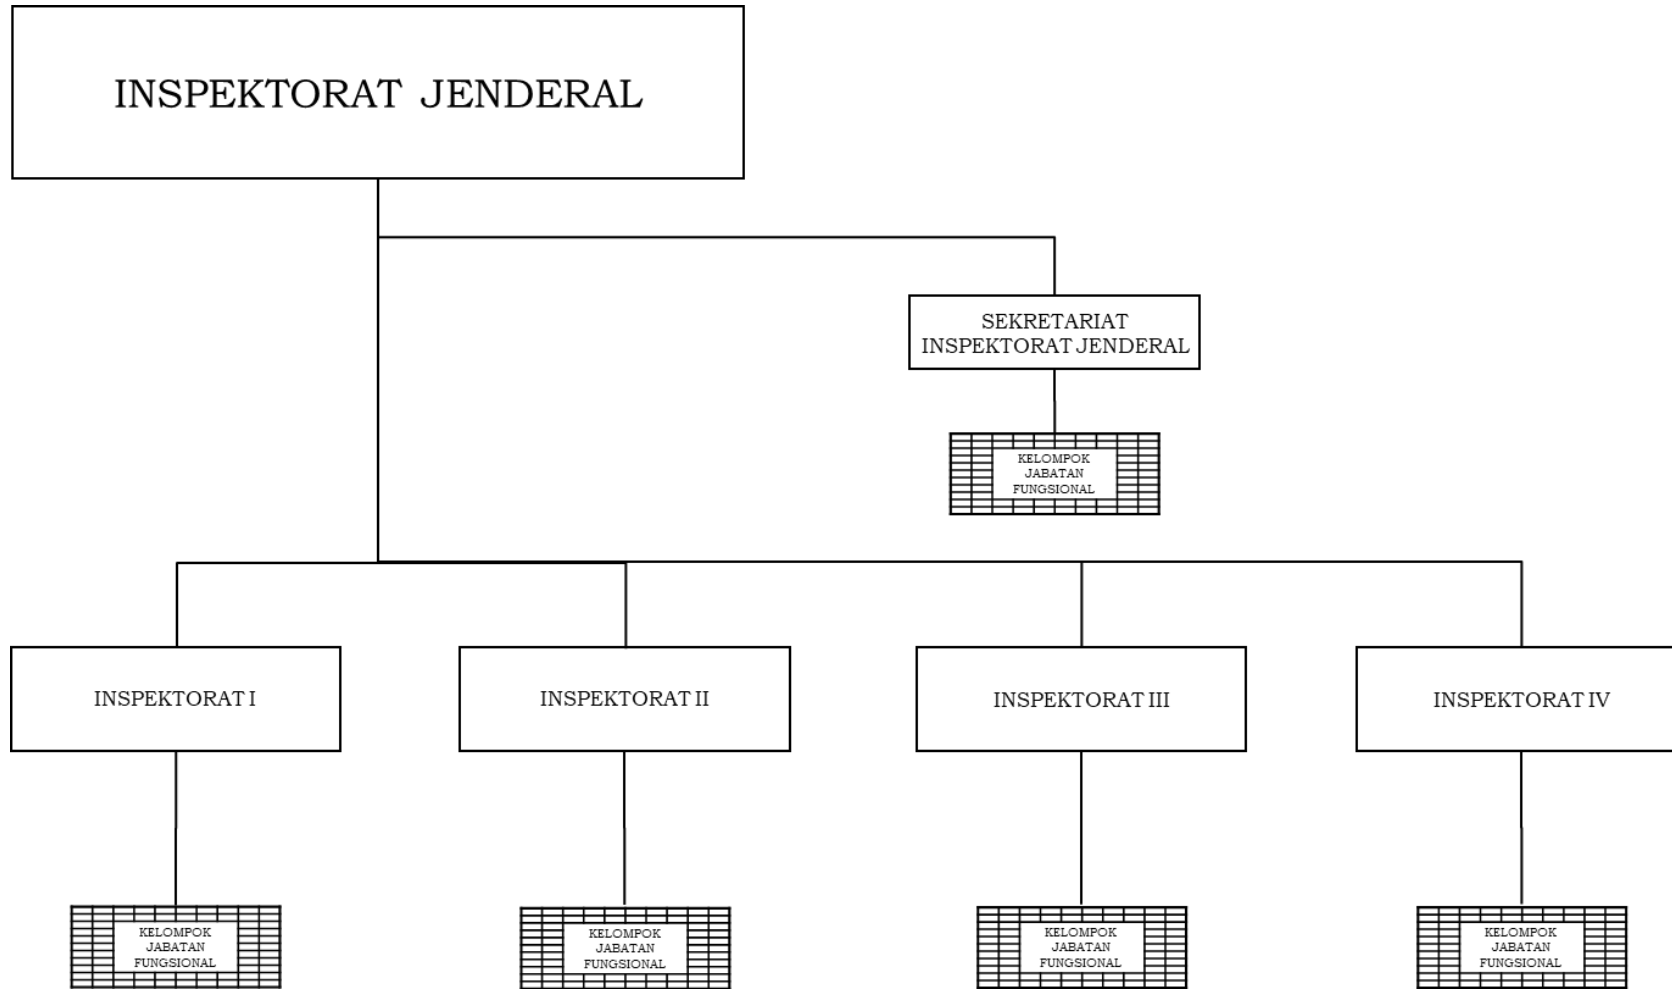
INSPEKTORAT JENDERAL

SEKRETARIAT INSPEKTORAT JENDERAL

KELOMPOK JABATAN FUNGSIONAL

INSPEKTORAT I

INSPEKTORAT II

INSPEKTORAT III

INSPEKTORAT IV

KELOMPOK JABATAN FUNGSIONAL

KELOMPOK JABATAN FUNGSIONAL

KELOMPOK JABATAN FUNGSIONAL

KELOMPOK JABATAN FUNGSIONAL